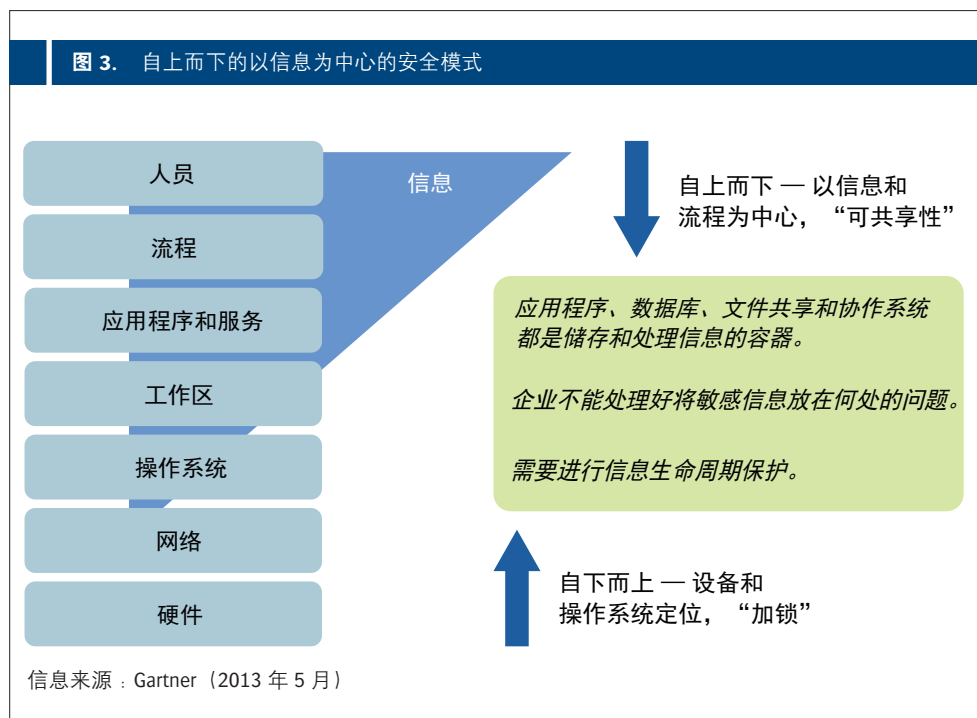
图 3.　自上而下的以信息为中心的安全模式

人员

流程

应用程序和服务

工作区

操作系统

网络

硬件

信息

自上而下 — 以信息和流程为中心，“可共享性”

应用程序、数据库、文件共享和协作系统都是储存和处理信息的容器。

企业不能处理好将敏感信息放在何处的问题。

需要进行信息生命周期保护。

自下而上 — 设备和操作系统定位，“加锁”

信息来源：Gartner（2013 年 5 月）